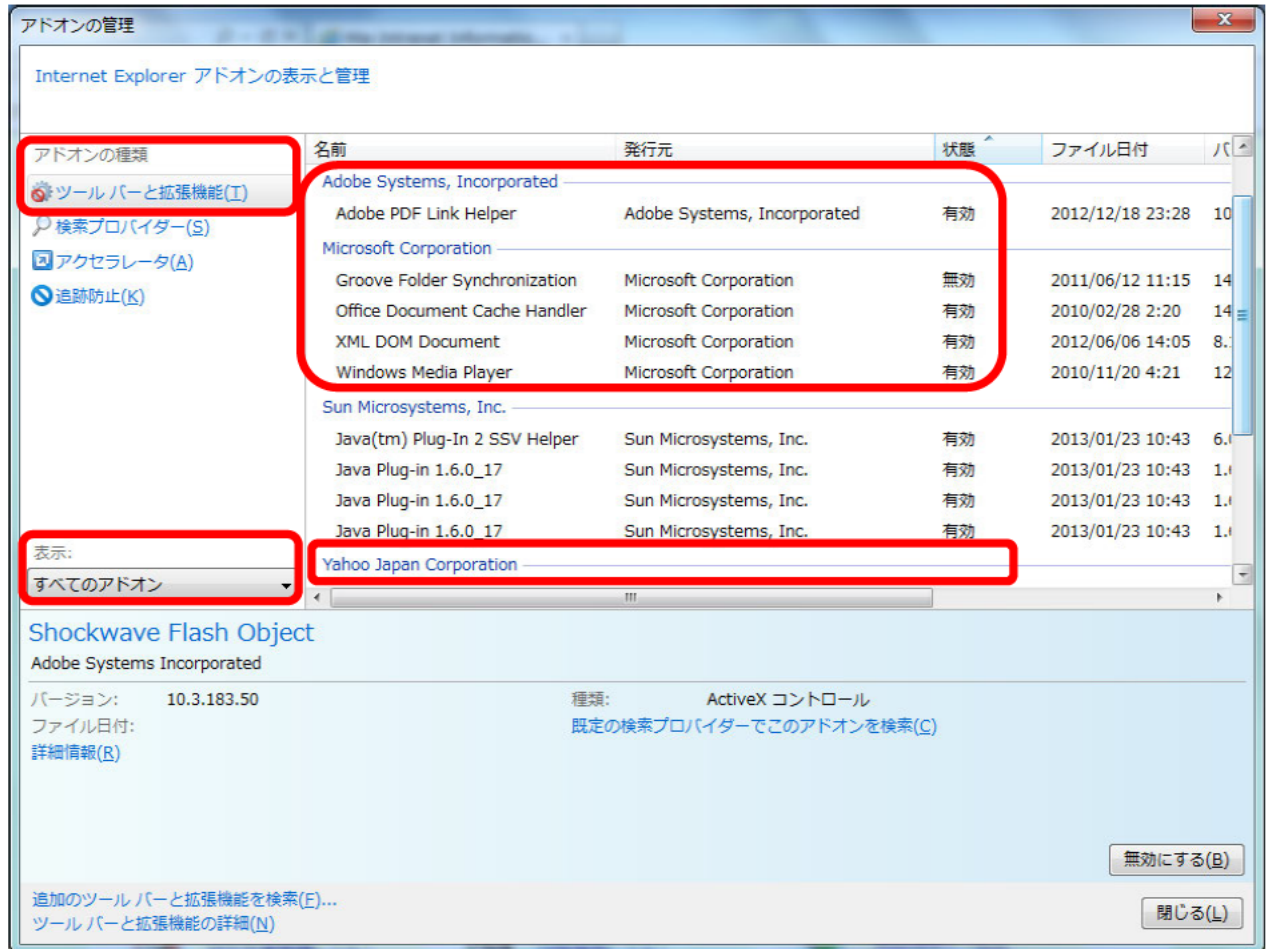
アドオンの管理

Internet Explorer アドオンの表示と管理

アドオンの種類
ツール バーと拡張機能(T)
検索プロバイダー(S)
アクセラレータ(A)
追跡防止(K)

| 名前 | 発行元 | 状態 | ファイル日付 | バ |
|---|---|---|---|---|
| Adobe Systems, Incorporated | | | | |
| Adobe PDF Link Helper | Adobe Systems, Incorporated | 有効 | 2012/12/18 23:28 | 10 |
| Microsoft Corporation | | | | |
| Groove Folder Synchronization | Microsoft Corporation | 無効 | 2011/06/12 11:15 | 14 |
| Office Document Cache Handler | Microsoft Corporation | 有効 | 2010/02/28 2:20 | 14 |
| XML DOM Document | Microsoft Corporation | 有効 | 2012/06/06 14:05 | 8. |
| Windows Media Player | Microsoft Corporation | 有効 | 2010/11/20 4:21 | 12 |
| Sun Microsystems, Inc. | | | | |
| Java(tm) Plug-In 2 SSV Helper | Sun Microsystems, Inc. | 有効 | 2013/01/23 10:43 | 6. |
| Java Plug-in 1.6.0_17 | Sun Microsystems, Inc. | 有効 | 2013/01/23 10:43 | 1. |
| Java Plug-in 1.6.0_17 | Sun Microsystems, Inc. | 有効 | 2013/01/23 10:43 | 1. |
| Java Plug-in 1.6.0_17 | Sun Microsystems, Inc. | 有効 | 2013/01/23 10:43 | 1. |
| Yahoo Japan Corporation | | | | |

表示:
すべてのアドオン

Shockwave Flash Object
Adobe Systems Incorporated

バージョン: 10.3.183.50
ファイル日付:
詳細情報(R)

種類: ActiveX コントロール
既定の検索プロバイダーでこのアドオンを検索(C)

無効にする(B)

追加のツール バーと拡張機能を検索(F)...
ツール バーと拡張機能の詳細(N)

閉じる(L)